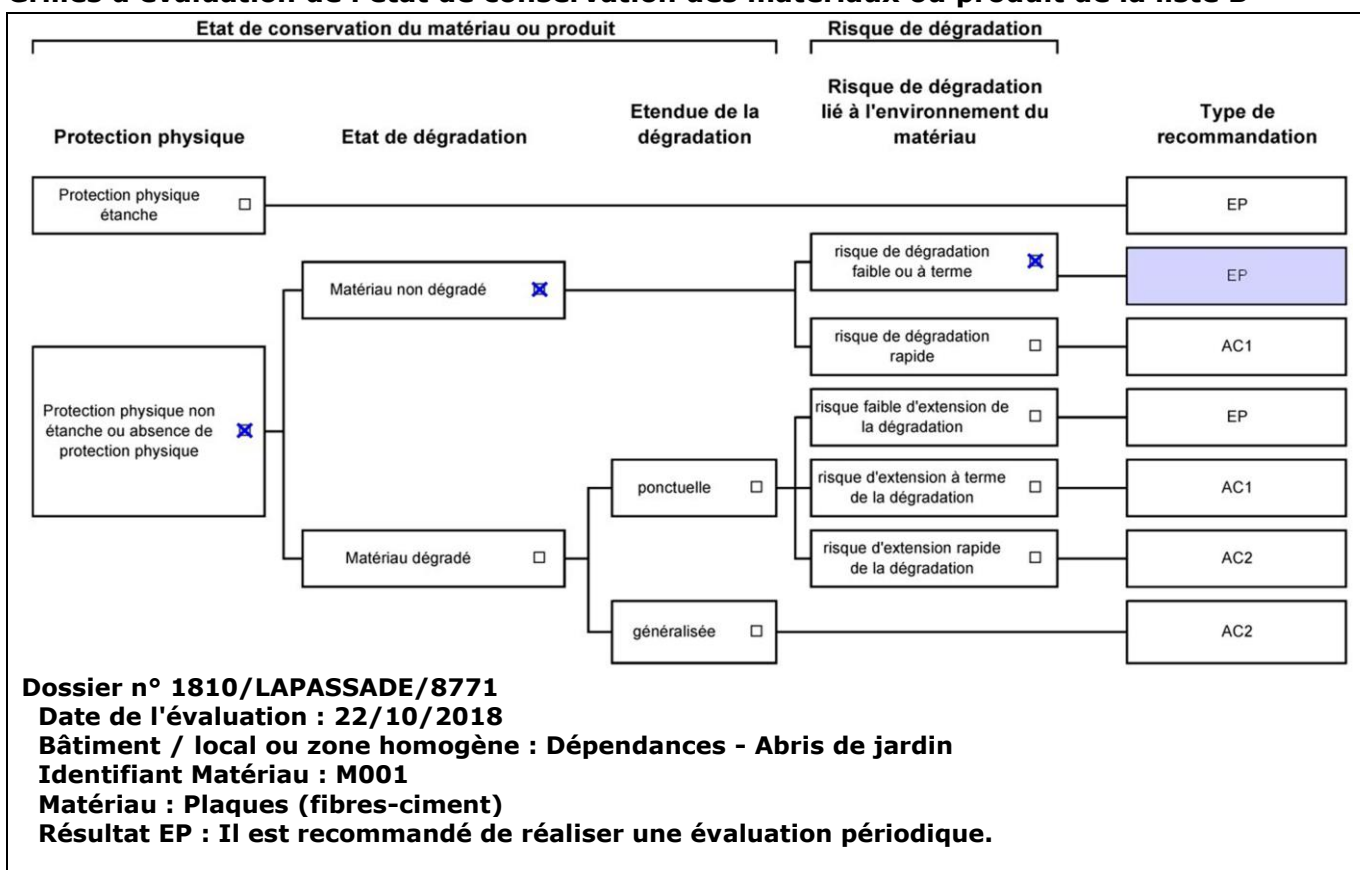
Grilles d'évaluation de l'état de conservation des matériaux ou produit de la liste B

Etat de conservation du matériau ou produit

Risque de dégradation

Protection physique

Etat de dégradation

Etendue de la dégradation

Risque de dégradation lié à l'environnement du matériau

Type de recommandation

Protection physique étanche ☐

EP

Matériau non dégradé ☒

risque de dégradation faible ou à terme ☒

EP

risque de dégradation rapide ☐

AC1

Protection physique non étanche ou absence de protection physique ☒

risque faible d'extension de la dégradation ☐

EP

ponctuelle ☐

risque d'extension à terme de la dégradation ☐

AC1

Matériau dégradé ☐

risque d'extension rapide de la dégradation ☐

AC2

généralisée ☐

AC2

Dossier n° 1810/LAPASSADE/8771
Date de l'évaluation : 22/10/2018
Bâtiment / local ou zone homogène : Dépendances - Abris de jardin
Identifiant Matériau : M001
Matériau : Plaques (fibres-ciment)
Résultat EP : Il est recommandé de réaliser une évaluation périodique.